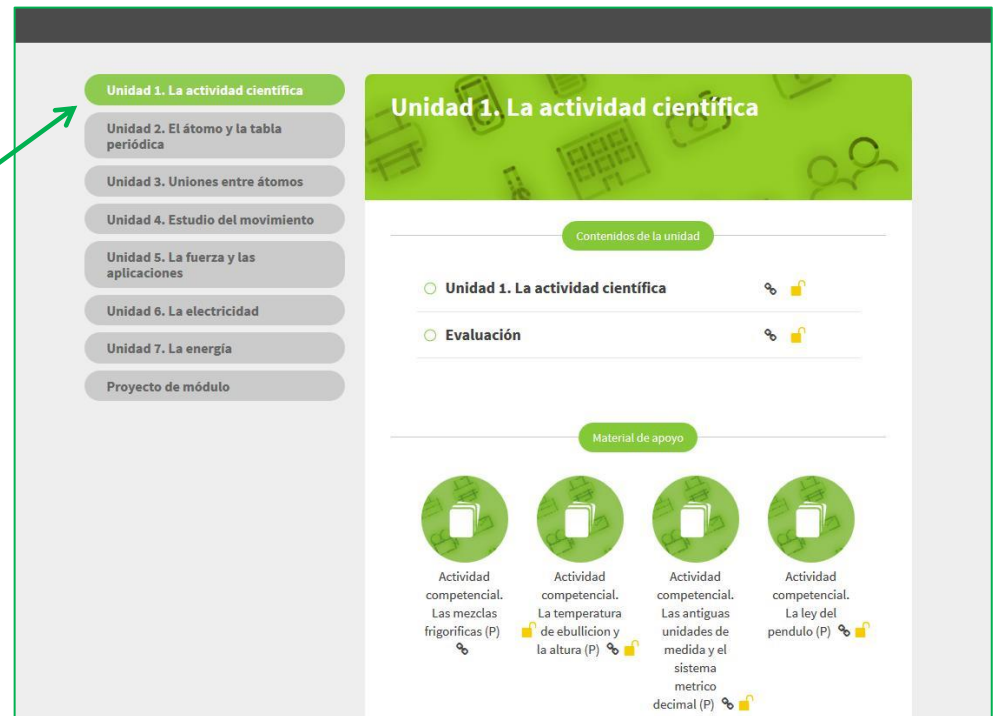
Unidad 1. La actividad científica

Unidad 2. El átomo y la tabla periódica

Unidad 3. Uniones entre átomos

Unidad 4. Estudio del movimiento

Unidad 5. La fuerza y las aplicaciones

Unidad 6. La electricidad

Unidad 7. La energía

Proyecto de módulo

Unidad 1. La actividad científica

Contenidos de la unidad

Unidad 1. La actividad científica

Evaluación

Material de apoyo

Actividad competencial. Las mezclas frigorificas (P)

Actividad competencial. La temperatura de ebullicion y la altura (P)

Actividad competencial. Las antiguas unidades de medida y el sistema metrico decimal (P)

Actividad competencial. La ley del pendulo (P)